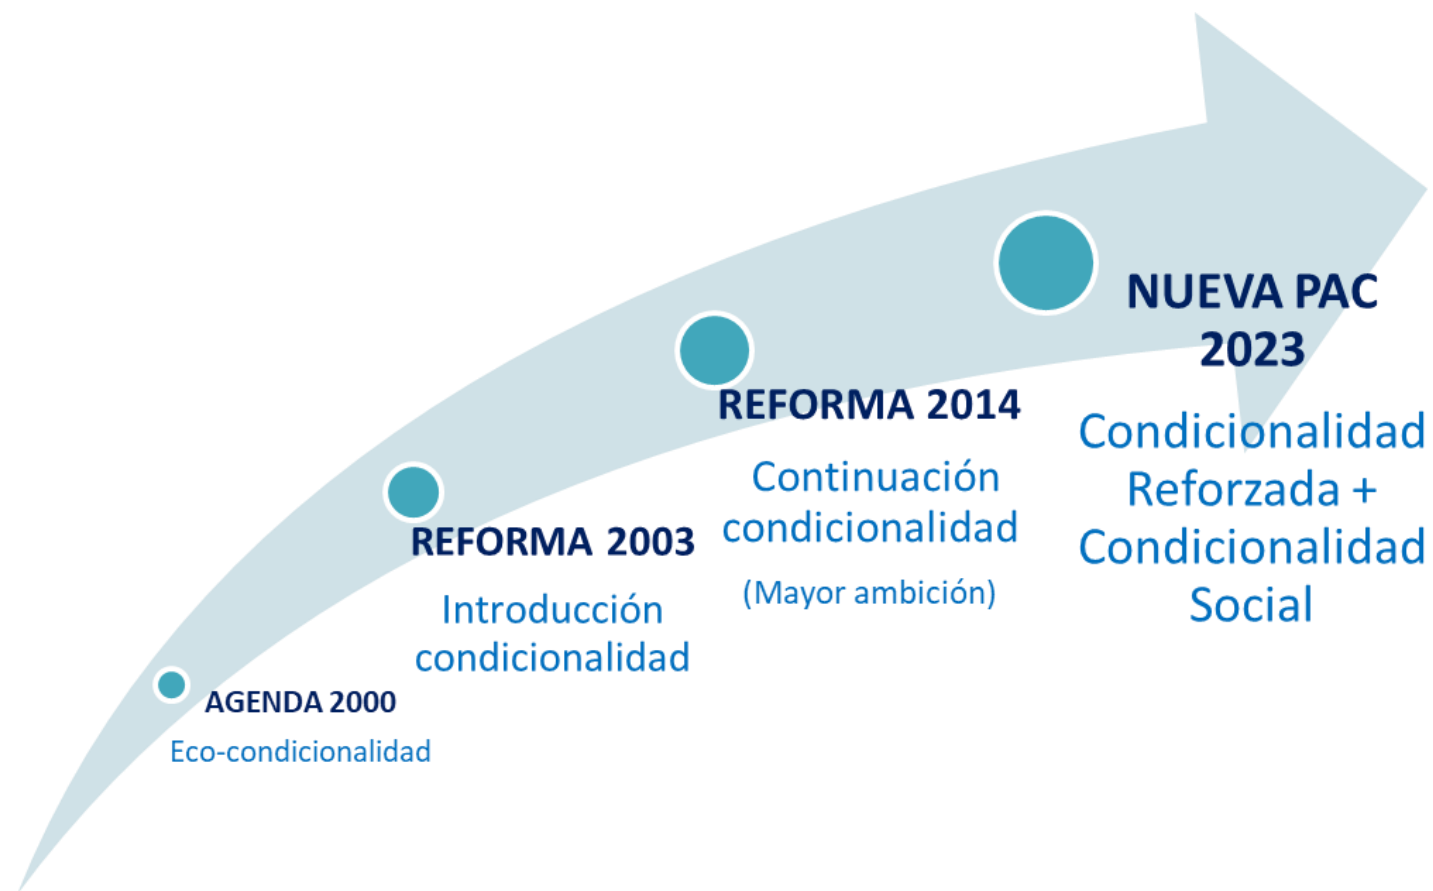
AGENDA 2000
Eco-condicionalidad

REFORMA 2003
Introducción condicionalidad

REFORMA 2014
Continuación condicionalidad
(Mayor ambición)

NUEVA PAC 2023
Condicionalidad Reforzada + Condicionalidad Social